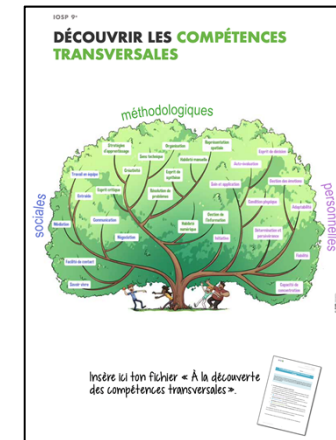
IOSP 9e

DÉCOUVRIR LES COMPÉTENCES TRANSVERSALES

méthodologiques

sociales

personnelles

Stratégies d'apprentissage

Sens technique

Habileté manuelle

Esprit d'entreprise

Représentation spatiale

Esprit de décision

Auto-évaluation

Travail en équipe

Esprit critique

Créativité

Esprit de synthèse

Gestion des émotions

Entraide

Sens et application

Résolution de problèmes

Condition physique

Adaptabilité

Communication

Médiation

Habileté numérique

Gestion de l'information

Détermination et persévérance

Négociation

Facilité de contact

Ténacité

Savoir vivre

Fiabilité

Capacité de concentration

Insère ici ton fichier « À la découverte des compétences transversales ».